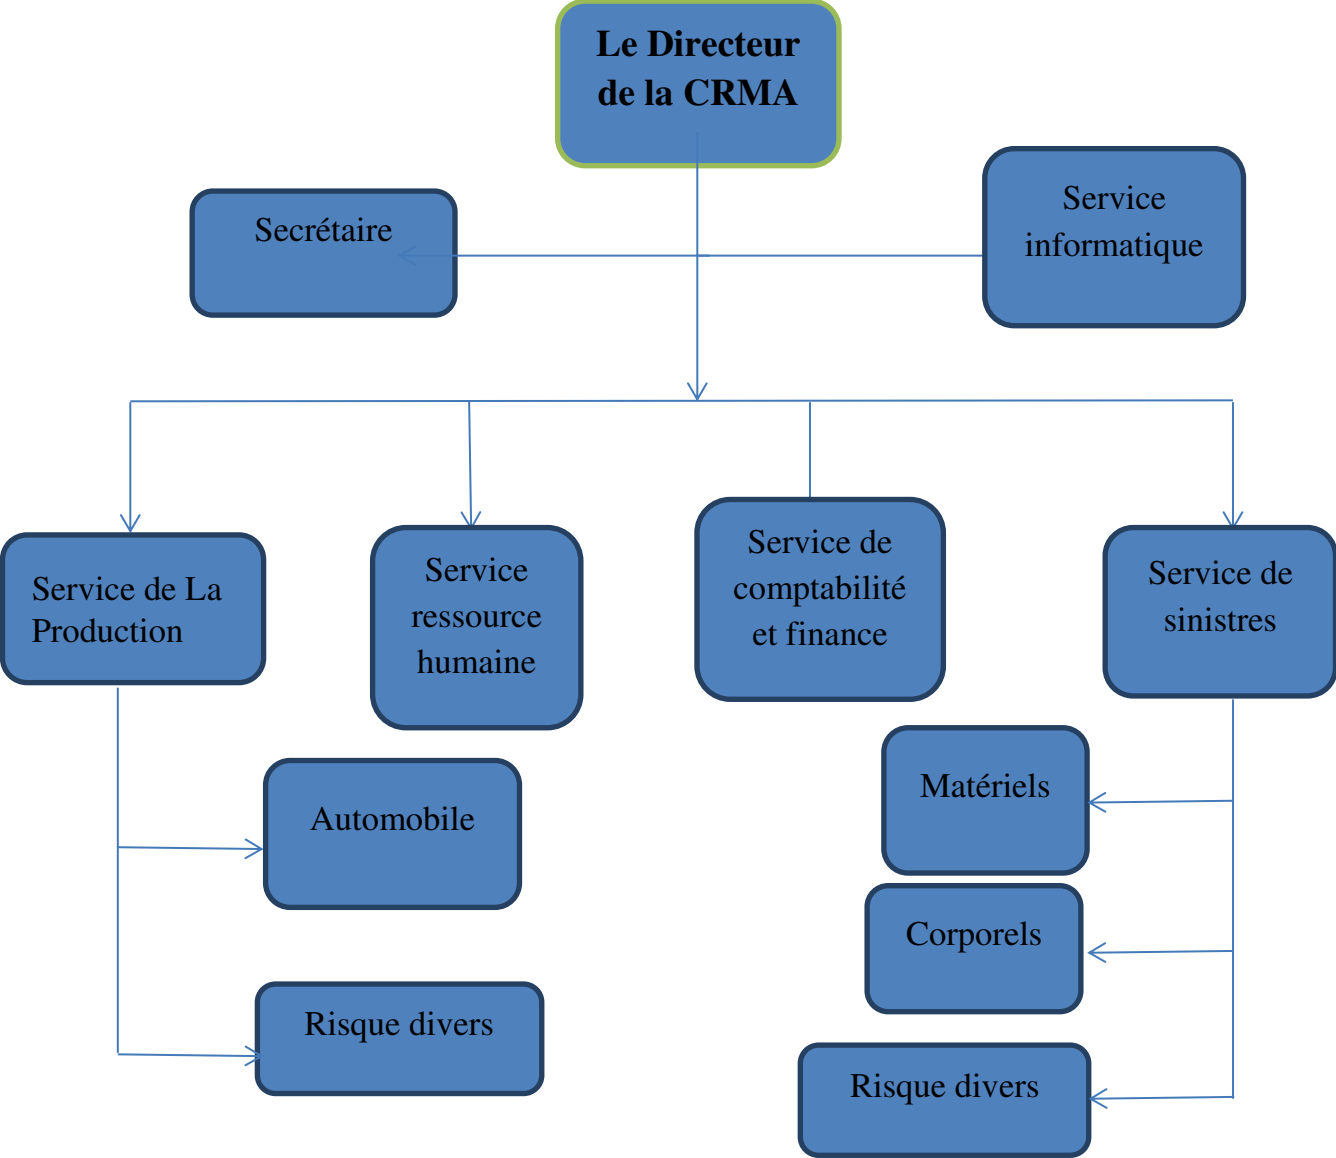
Le Directeur de la CRMA

Secrétaire

Service informatique

Service de La Production

Service ressource humaine

Service de comptabilité et finance

Service de sinistres

Automobile

Risque divers

Matériels

Corporels

Risque divers